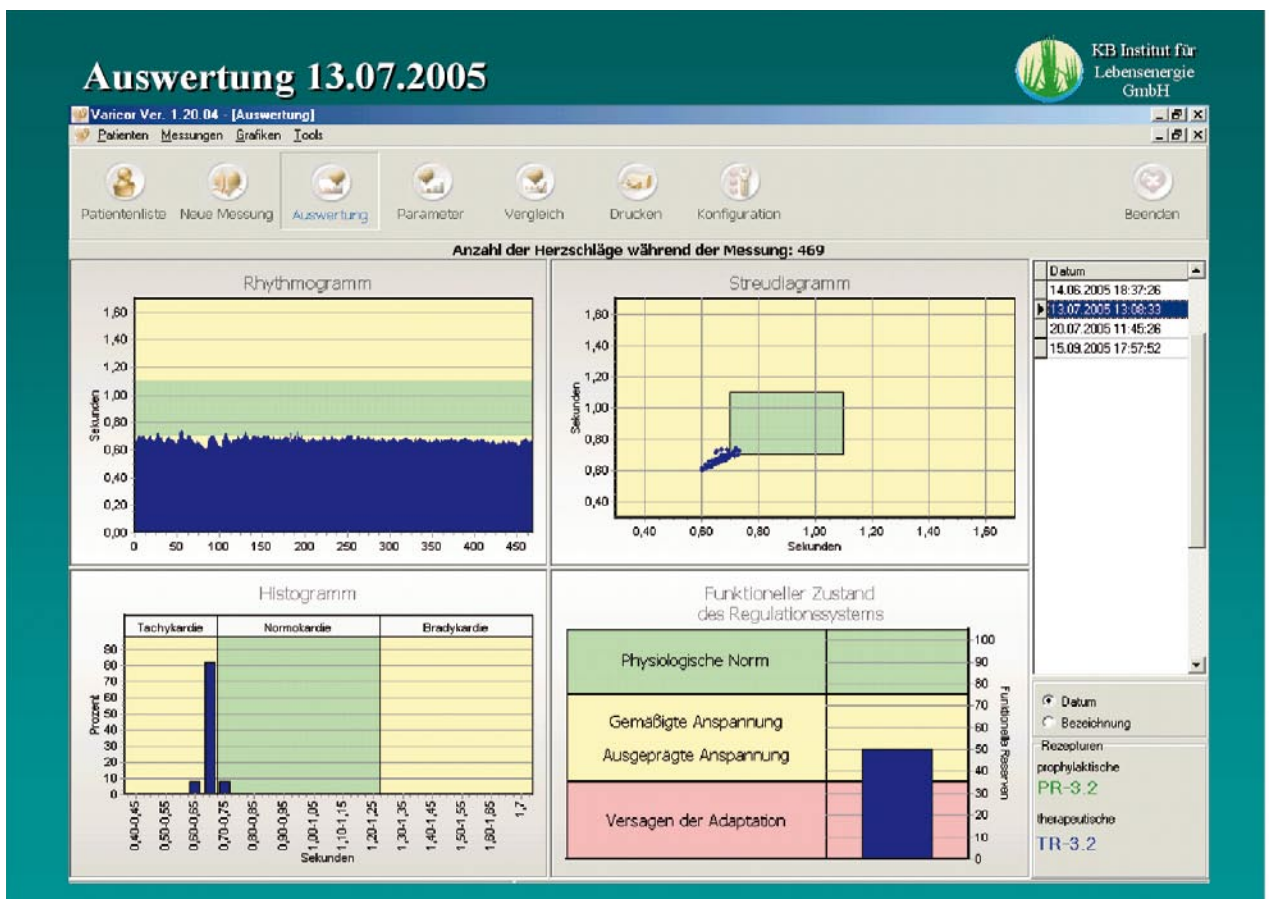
Auswertung 13.07.2005

KB Institut für Lebensenergie GmbH

Varicor Ver. 1.20.04 - [Auswertung]

Patienten Messungen Grafiken Tools

Patientenliste Neue Messung Auswertung Parameter Vergleich Drucken Konfiguration Beenden

Anzahl der Herzschläge während der Messung: 469

Rhythmogramm

1,60
1,40
1,20
1,00
0,80
0,60
0,40
0,20
0,00

Sekunden

0 50 100 150 200 250 300 350 400 450

Streudiagramm

1,60
1,40
1,20
1,00
0,80
0,60
0,40

Sekunden

0,40 0,60 0,80 1,00 1,20 1,40 1,60
Sekunden

| Datum |
|---|
| 14.06.2005 18:37:26 |
| 13.07.2005 13:08:33 |
| 20.07.2005 11:45:26 |
| 15.09.2005 17:57:52 |

Histogramm

| Tachykardie | Normokardie | Bradykardie |
|---|---|---|

90 80 70 60 50 40 30 20 10 0

Prozent

0,40-0,45 0,50-0,55 0,60-0,65 0,70-0,75 0,80-0,85 0,90-0,95 1,00-1,05 1,10-1,15 1,20-1,25 1,30-1,35 1,40-1,45 1,50-1,55 1,60-1,65 1,7
Sekunden

Funktioneller Zustand des Regulationssystems

Physiologische Norm

Gemäßigte Anspannung

Ausgeprägte Anspannung

Versagen der Adaptation

100 90 80 70 60 50 40 30 20 10 0

Funktionelle Reserven

Datum
Bezeichnung

Rezepturen

prophylaktische
PR-3.2

therapeutische
TR-3.2